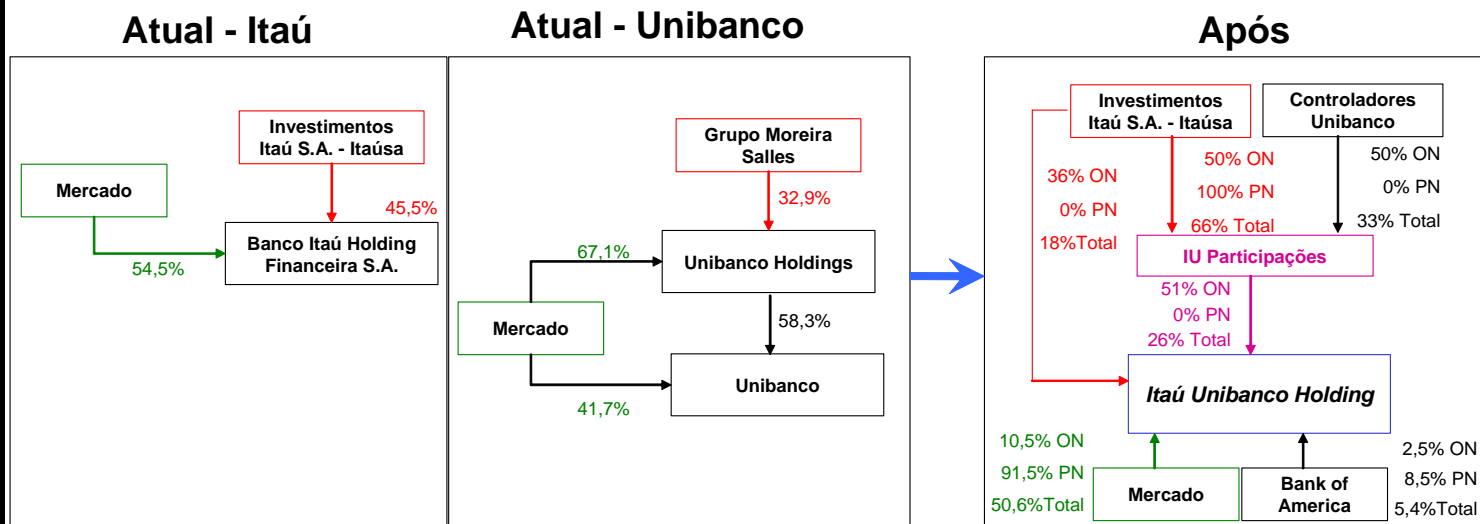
Atual - Itaú

Investimentos Itaú S.A. - Itaúsa

Mercado

45,5%

54,5%

Banco Itaú Holding Financeira S.A.

Atual - Unibanco

Grupo Moreira Salles

32,9%

67,1%

Unibanco Holdings

Mercado

58,3%

Unibanco

41,7%

Após

Investimentos Itaú S.A. - Itaúsa

Controladores Unibanco

36% ON

0% PN

18%Total

50% ON

100% PN

66% Total

50% ON

0% PN

33% Total

IU Participações

51% ON

0% PN

26% Total

Itaú Unibanco Holding

10,5% ON

91,5% PN

50,6%Total

Mercado

Bank of America

2,5% ON

8,5% PN

5,4%Total